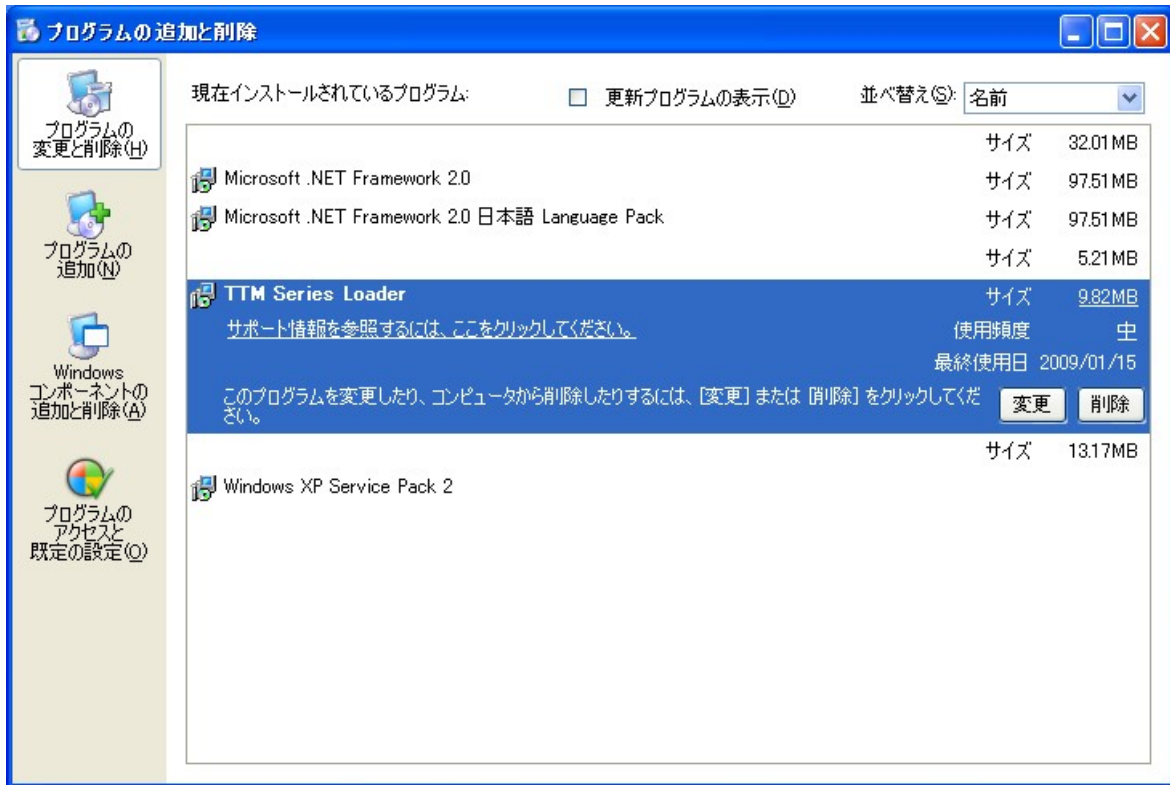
プログラムの追加と削除

プログラムの変更と削除(H)

プログラムの追加(N)

Windows コンポーネントの追加と削除(A)

プログラムのアクセスと既定の設定(O)

現在インストールされているプログラム:

☐ 更新プログラムの表示(D)

並べ替え(S): 名前

サイズ 32.01MB

Microsoft .NET Framework 2.0 サイズ 97.51MB

Microsoft .NET Framework 2.0 日本語 Language Pack サイズ 97.51MB

サイズ 5.21MB

TTM Series Loader サイズ 9.82MB

サポート情報を参照するには、ここをクリックしてください。 使用頻度 中

最終使用日 2009/01/15

このプログラムを変更したり、コンピュータから削除したりするには、[変更] または [削除] をクリックしてください。

変更 削除

サイズ 13.17MB

Windows XP Service Pack 2